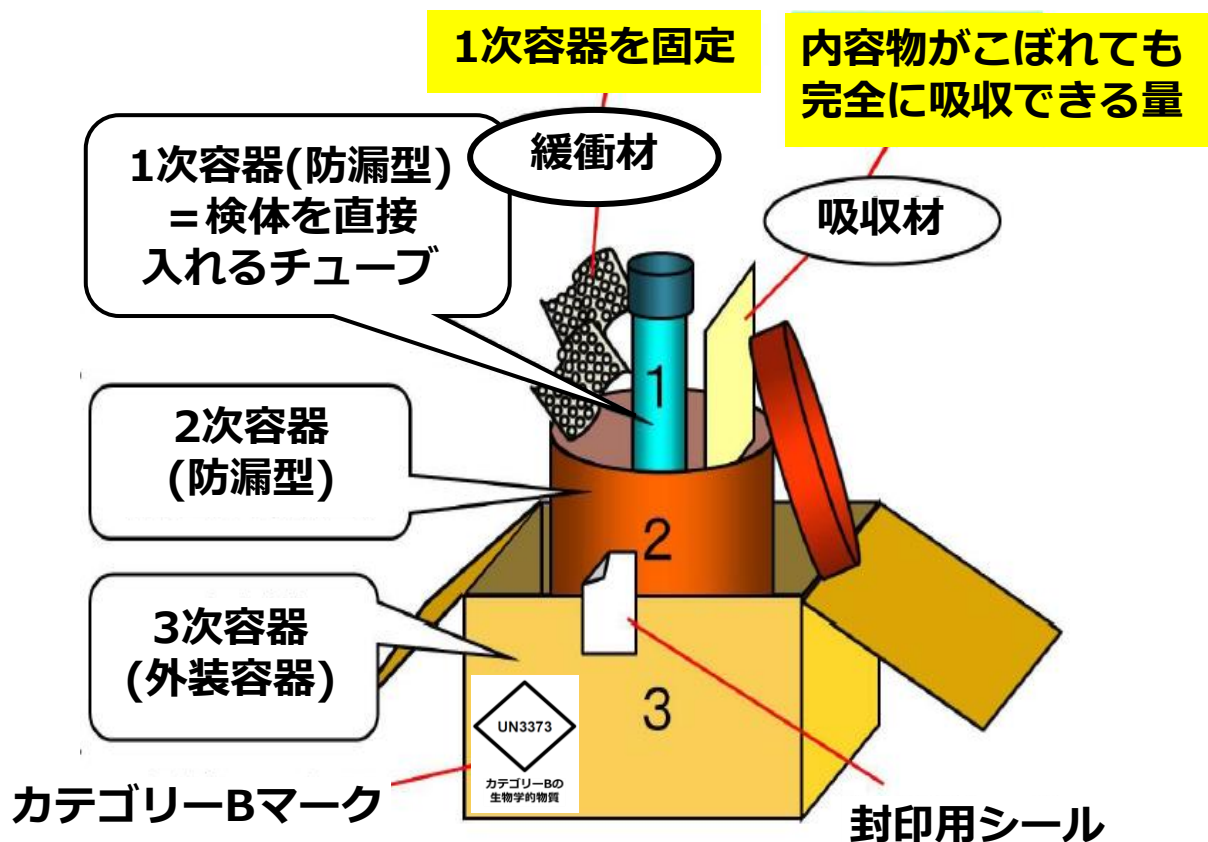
1次容器を固定

内容物がこぼれても完全に吸収できる量

緩衝材

1次容器(防漏型)
=検体を直接
入れるチューブ

吸収材

1

2次容器
(防漏型)

2

3次容器
(外装容器)

3

UN3373

カテゴリーBの
生物学的物質

カテゴリーBマーク

封印用シール